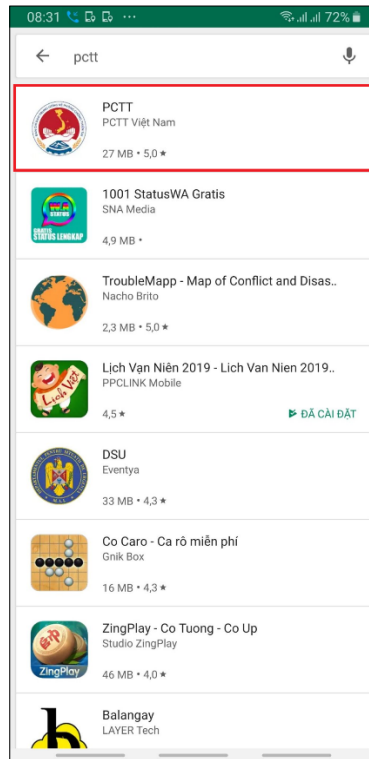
08:31 ··· 72%

pctt

PCTT
PCTT Việt Nam
27 MB • 5,0 ★

1001 StatusWA Gratis
SNA Media
4,9 MB •

GRATIS STATUS LENGKAP

TroubleMapp - Map of Conflict and Disas..
Nacho Brito
2,3 MB • 5,0 ★

Lịch Vạn Niên 2019 - Lich Van Nien 2019..
PPCLINK Mobile
4,5 ★
ĐÃ CÀI ĐẶT

Lịch Việt

DSU
Eventya
33 MB • 4,3 ★

Co Caro - Ca rô miễn phí
Gnik Box
16 MB • 4,3 ★

ZingPlay - Co Tuong - Co Up
Studio ZingPlay
46 MB • 4,0 ★

ZingPlay

Balangay
LAYER Tech